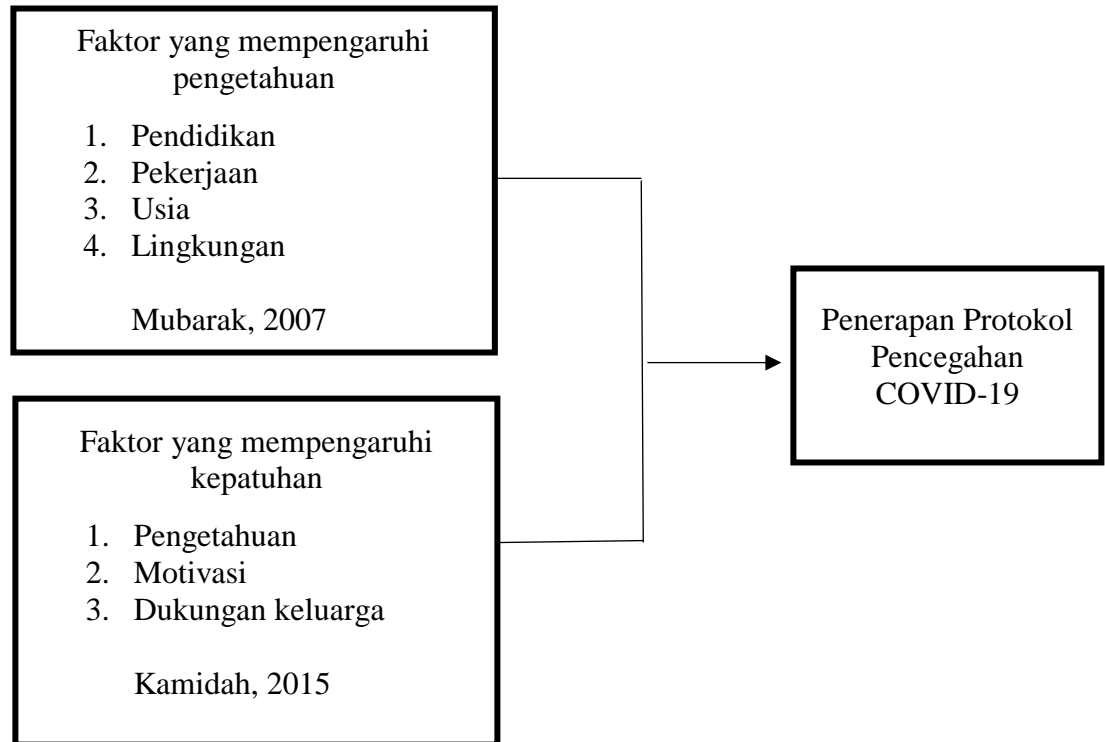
Faktor yang mempengaruhi pengetahuan

1. Pendidikan
2. Pekerjaan
3. Usia
4. Lingkungan

Mubarak, 2007

Faktor yang mempengaruhi kepatuhan

1. Pengetahuan
2. Motivasi
3. Dukungan keluarga

Kamidah, 2015

Penerapan Protokol Pencegahan COVID-19